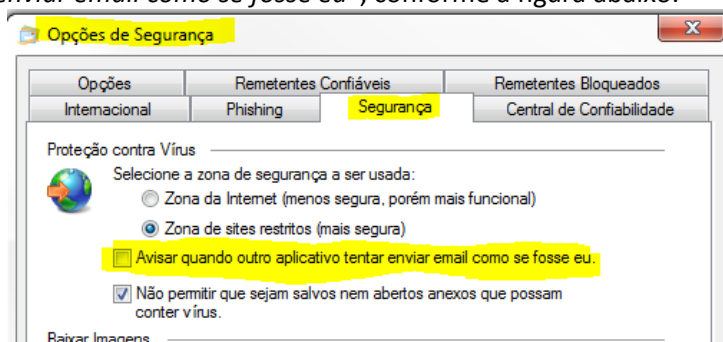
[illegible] enviar email como se fosse eu", conforme a figura abaixo:

Opções de Segurança

X

Opções | Remetentes Confiáveis | Remetentes Bloqueados
Internacional | Phishing | Segurança | Central de Confiabilidade

Proteção contra Vírus

Selecione a zona de segurança a ser usada:

Zona da Internet (menos segura, porém mais funcional)

Zona de sites restritos (mais segura)

Avisar quando outro aplicativo tentar enviar email como se fosse eu.

Não permitir que sejam salvos nem abertos anexos que possam conter vírus.

Baixar Imagens